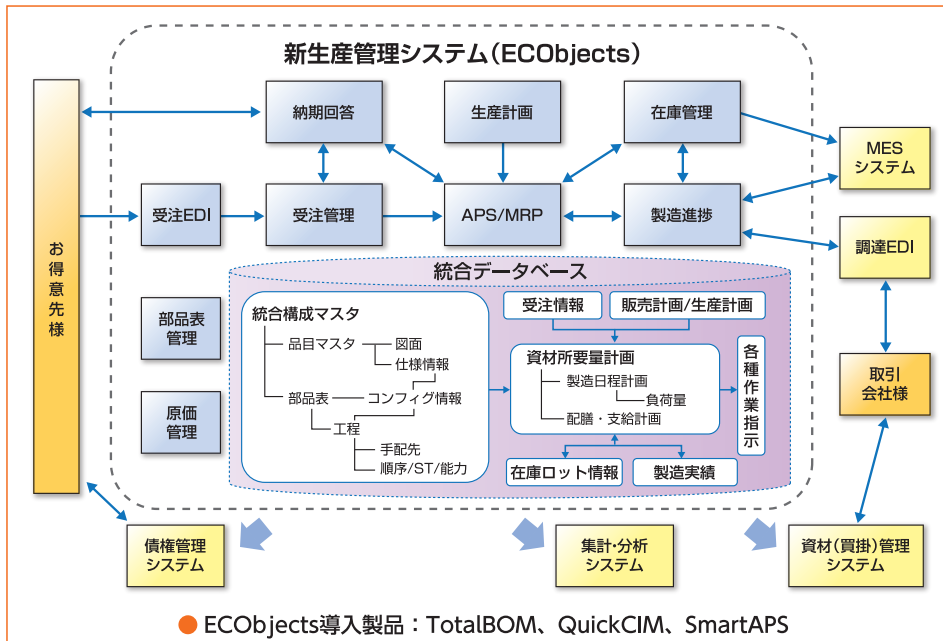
新生産管理システム（ECObjects）

お得意先様

納期回答

生産計画

在庫管理

MES システム

受注EDI

受注管理

APS/MRP

製造進捗

調達EDI

統合データベース

部品表管理

原価管理

統合構成マスタ

品目マスタ

図面

仕様情報

部品表

コンフィグ情報

工程

手配先

順序/ST/能力

受注情報

販売計画/生産計画

資材所要量計画

製造日程計画

負荷量

配膳・支給計画

各種作業指示

在庫ロット情報

製造実績

取引会社様

債権管理システム

集計・分析システム

資材（買掛）管理システム

ECObjects導入製品：TotalBOM、QuickCIM、SmartAPS